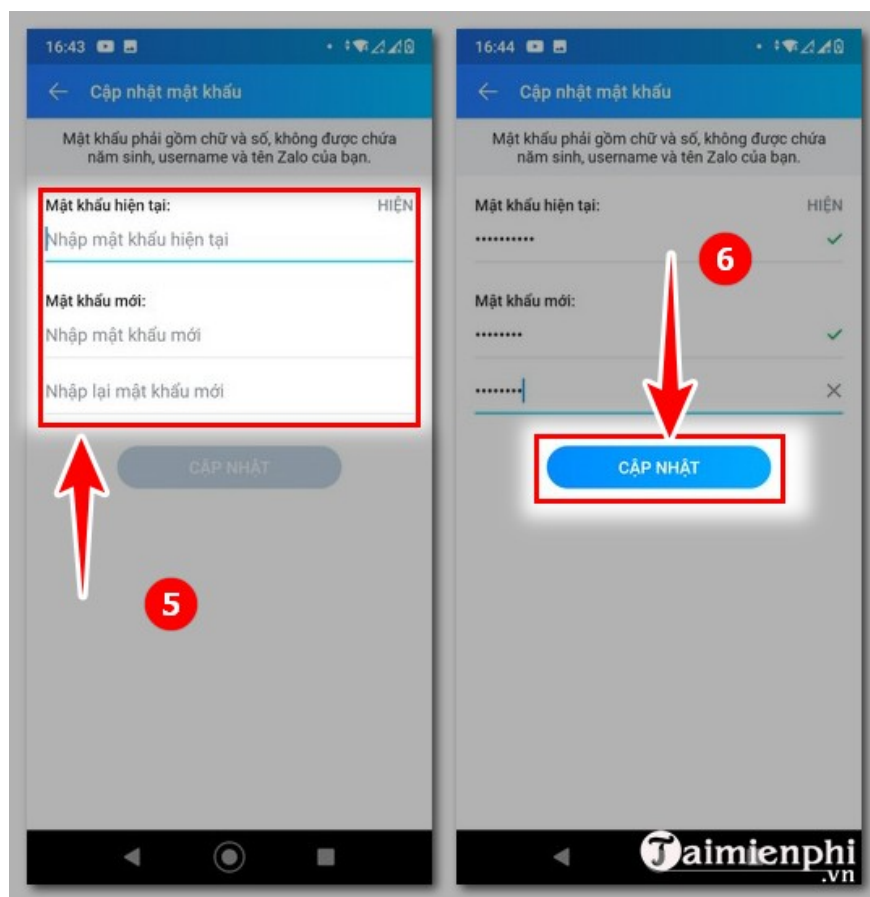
16:43

Cập nhật mật khẩu

Mật khẩu phải gồm chữ và số, không được chứa năm sinh, username và tên Zalo của bạn.

Mật khẩu hiện tại:
HIỆN
Nhập mật khẩu hiện tại

Mật khẩu mới:
Nhập mật khẩu mới
Nhập lại mật khẩu mới

CẬP NHẬT

5

16:44

Cập nhật mật khẩu

Mật khẩu phải gồm chữ và số, không được chứa năm sinh, username và tên Zalo của bạn.

Mật khẩu hiện tại:
HIỆN
••••••••••

6

Mật khẩu mới:
••••••••
••••••••

CẬP NHẬT

Taimienphi
.vn